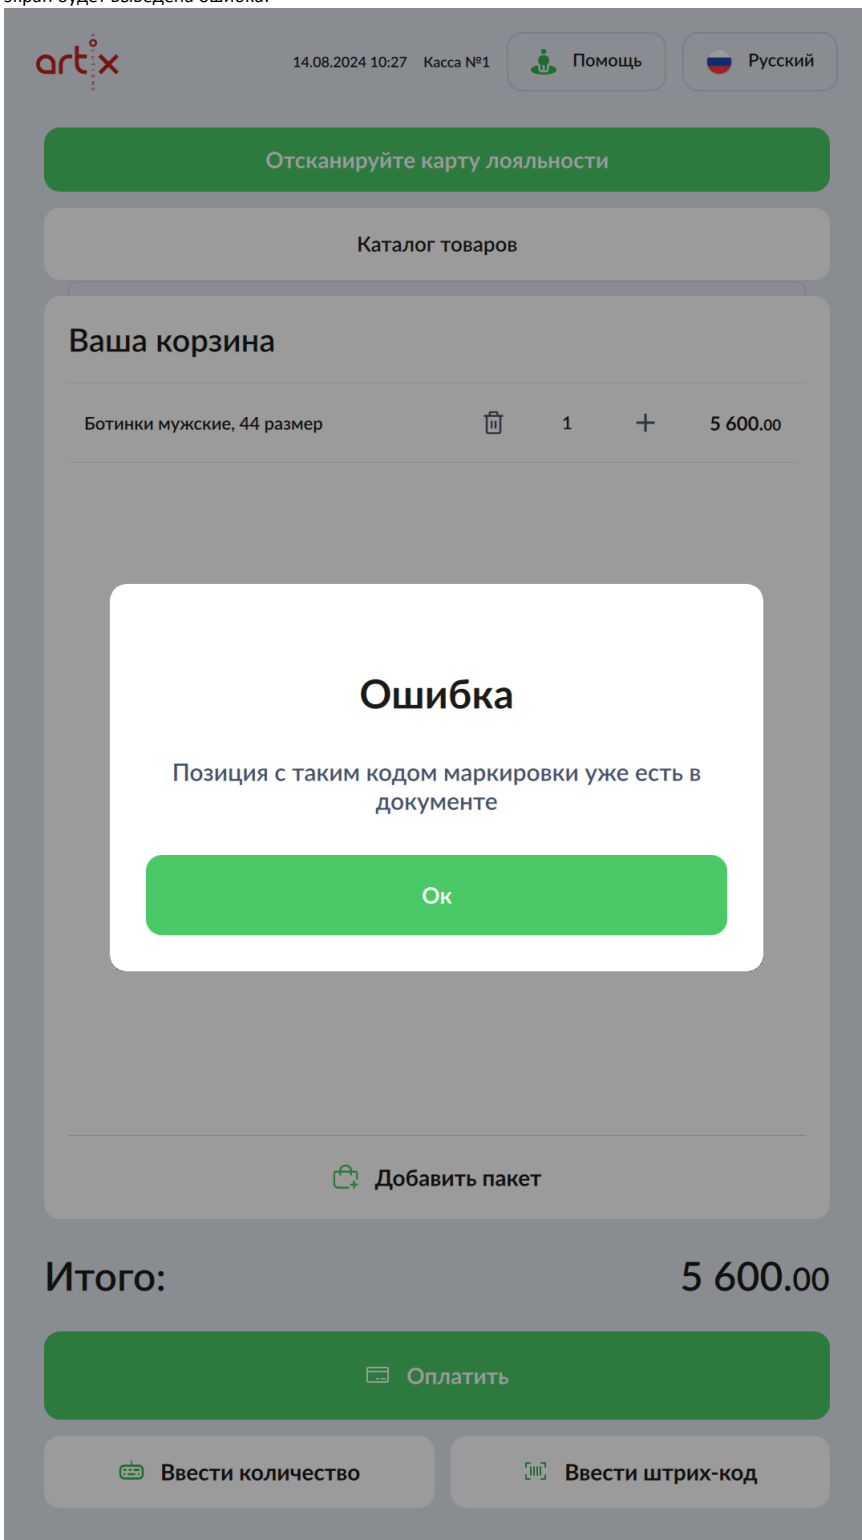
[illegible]

artix

14.08.2024 10:27 Касса №1

Помощь

Русский

Отсканируйте карту лояльности

Каталог товаров

Ваша корзина

Ботинки мужские, 44 размер

1

+

5 600.00

Ошибка

Позиция с таким кодом маркировки уже есть в документе

Ок

Добавить пакет

Итого:

5 600.00

Оплатить

Ввести количество

Ввести штрих-код